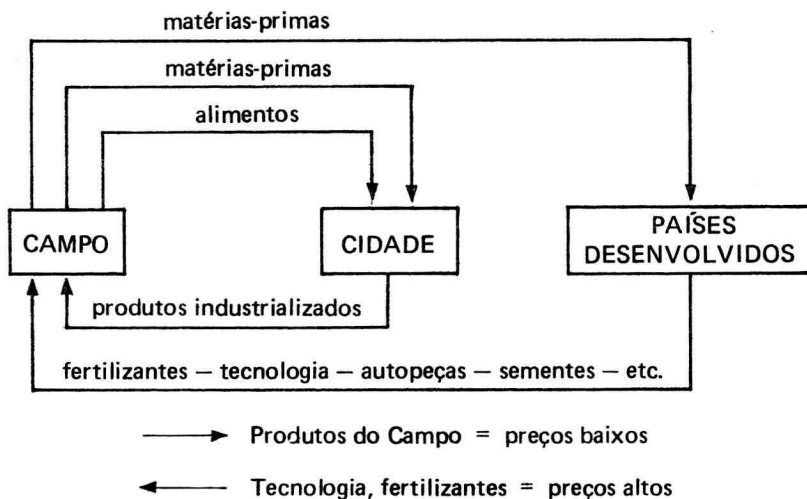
matérias-primas

matérias-primas

alimentos

CAMPO

CIDADE

PAÍSES DESENVOLVIDOS

produtos industrializados

fertilizantes — tecnologia — autopeças — sementes — etc.

Produtos do Campo = preços baixos

Tecnologia, fertilizantes = preços altos